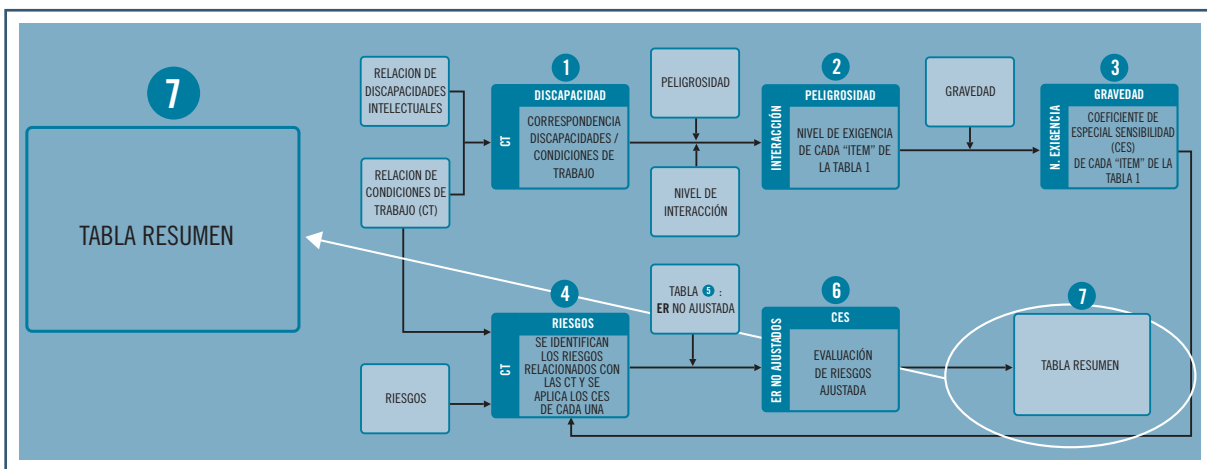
7

TABLA RESUMEN

RELACION DE DISCAPACIDADES INTELECTUALES

RELACION DE CONDICIONES DE TRABAJO (CT)

1

DISCAPACIDAD

CT

CORRESPONDENCIA DISCAPACIDADES / CONDICIONES DE TRABAJO

PELIGROSIDAD

NIVEL DE INTERACCIÓN

2

PELIGROSIDAD

INTERACCIÓN

NIVEL DE EXIGENCIA DE CADA "ITEM" DE LA TABLA 1

GRAVEDAD

3

GRAVEDAD

N. EXIGENCIA

COEFICIENTE DE ESPECIAL SENSIBILIDAD (CES) DE CADA "ITEM" DE LA TABLA 1

4

RIESGOS

CT

SE IDENTIFICAN LOS RIESGOS RELACIONADOS CON LAS CT Y SE APLICA LOS CES DE CADA UNA

RIESGOS

TABLA 5 : ER NO AJUSTADA

6

CES

ER NO AJUSTADOS

EVALUACIÓN DE RIESGOS AJUSTADA

7

TABLA RESUMEN